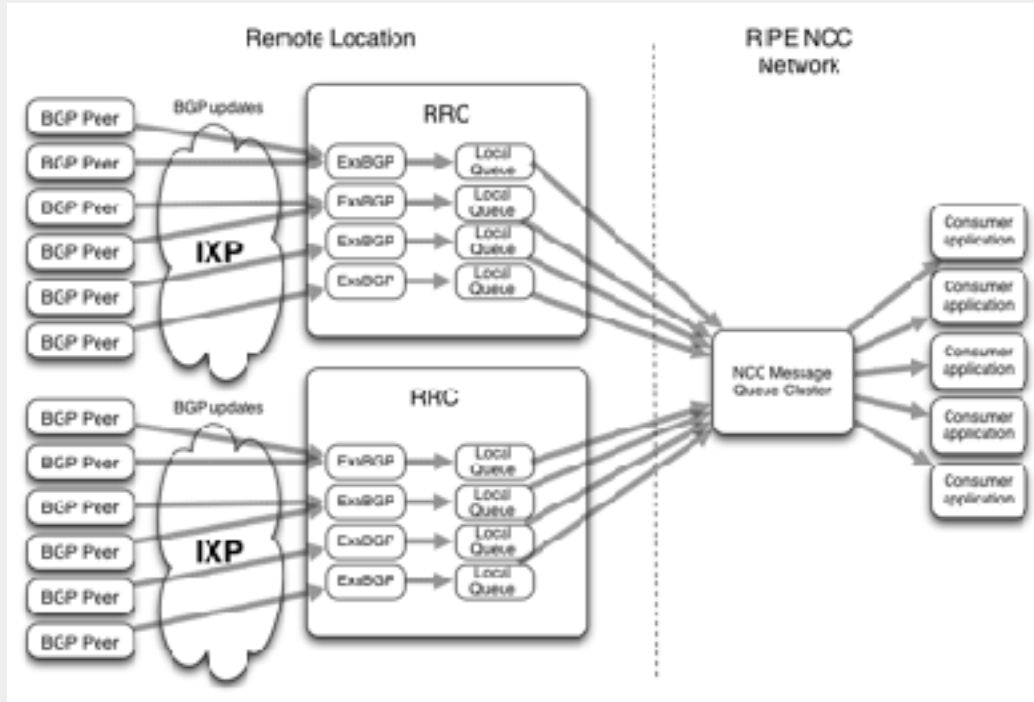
Remote Location

RIPE NCC Network

BGP Peer
BGP Peer
BGP Peer
BGP Peer
BGP Peer
BGP Peer

BGP updates

IXP

RRC

ExaBGP
ExaBGP
ExaBGP
ExaBGP

Local Queue
Local Queue
Local Queue
Local Queue

BGP Peer
BGP Peer
BGP Peer
BGP Peer
BGP Peer
BGP Peer

BGP updates

IXP

RRC

ExaBGP
ExaBGP
ExaBGP
ExaBGP

Local Queue
Local Queue
Local Queue
Local Queue

NCC Message Queue Cluster

Consumer application
Consumer application
Consumer application
Consumer application
Consumer application